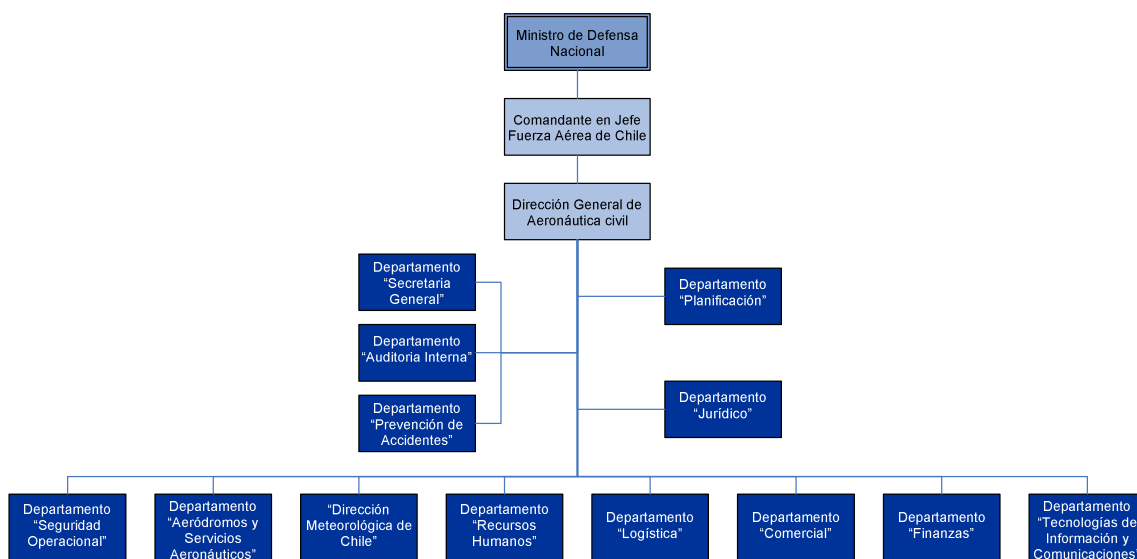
Ministro de Defensa Nacional

Comandante en Jefe Fuerza Aérea de Chile

Dirección General de Aeronáutica civil

Departamento "Secretaria General"

Departamento "Auditoria Interna"

Departamento "Prevención de Accidentes"

Departamento "Planificación"

Departamento "Jurídico"

Departamento "Seguridad Operacional"

Departamento "Aeródromos y Servicios Aeronáuticos"

"Dirección Meteorológica de Chile"

Departamento "Recursos Humanos"

Departamento "Logística"

Departamento "Comercial"

Departamento "Finanzas"

Departamento "Tecnologías de Información y Comunicaciones